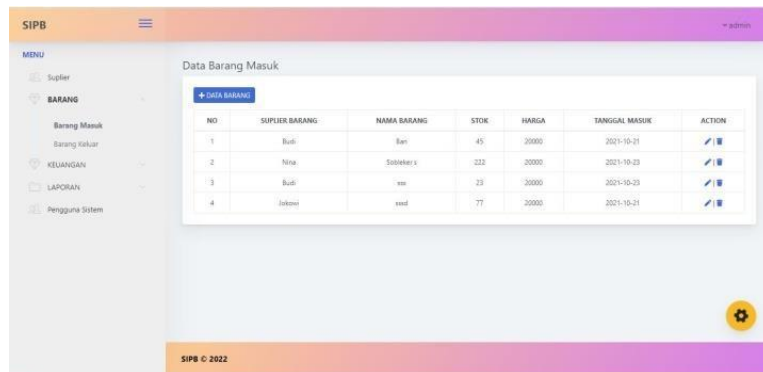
SIPB

admin

MENU

Suplier

BARANG

Barang Masuk

Barang Keluar

KEUANGAN

LAPORAN

Pengguna Sistem

Data Barang Masuk

+ DATA BARANG

| NO | SUPLIER BARANG | NAMA BARANG | STOK | HARGA | TANGGAL MASUK | ACTION |
|---|---|---|---|---|---|---|
| 1 | Budi | Ban | 45 | 20000 | 2021-10-21 | |
| 2 | Nina | Sobleker s | 222 | 20000 | 2021-10-23 | |
| 3 | Budi | sss | 23 | 20000 | 2021-10-23 | |
| 4 | Jokowi | sssd | 77 | 20000 | 2021-10-21 | |

SIPB © 2022